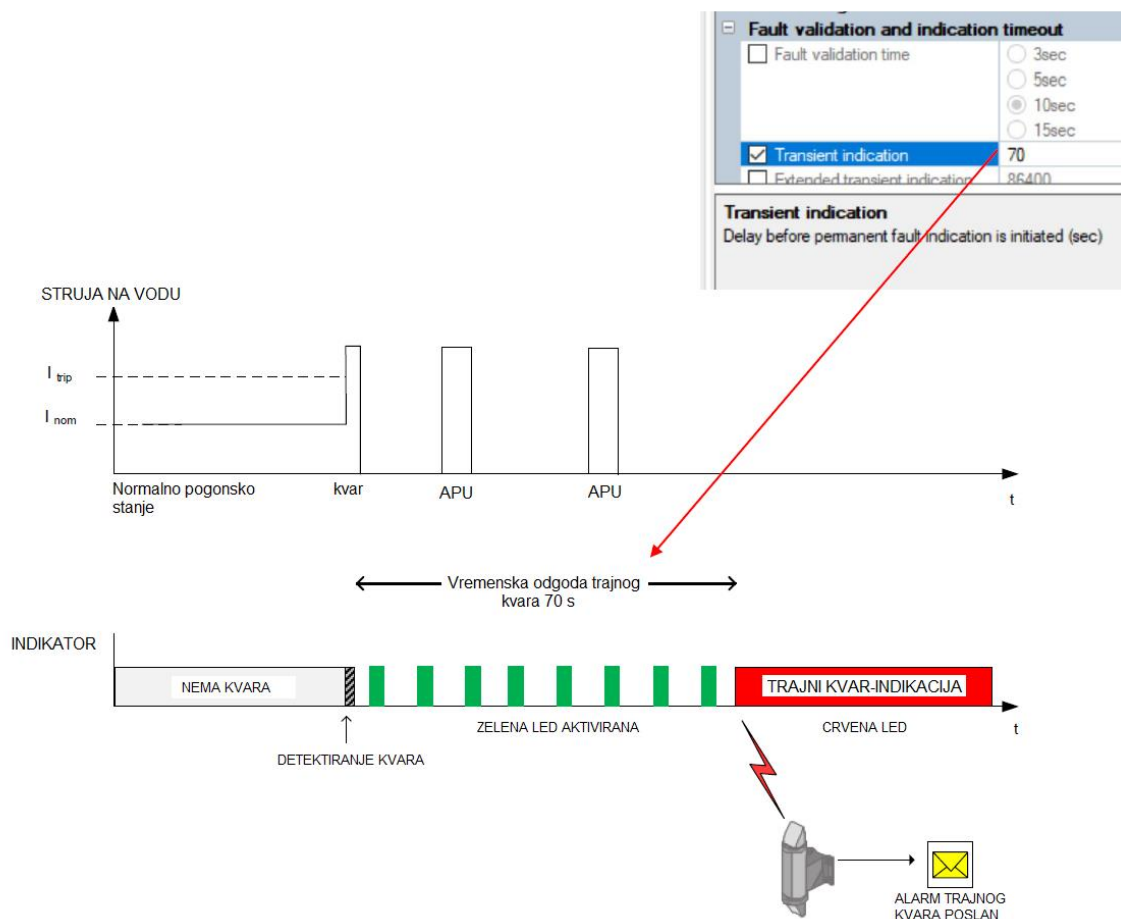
Fault validation and indication timeout
Fault validation time
3sec
5sec
10sec
15sec
Transient indication
70
Extended transient indication
86400
Transient indication
Delay before permanent fault indication is initiated (sec)

STRUJA NA VODU
$I_{trip}$
$I_{nom}$
Normalno pogonsko stanje
kvar
APU
APU
t

Vremenska odgoda trajnog kvara 70 s

INDIKATOR
NEMA KVARA
TRAJNI KVAR-INDIKACIJA
t
ZELENA LED AKTIVIRANA
CRVENA LED
DETEKTIRANJE KVARA
ALARM TRAJNOG KVARA POSLAN